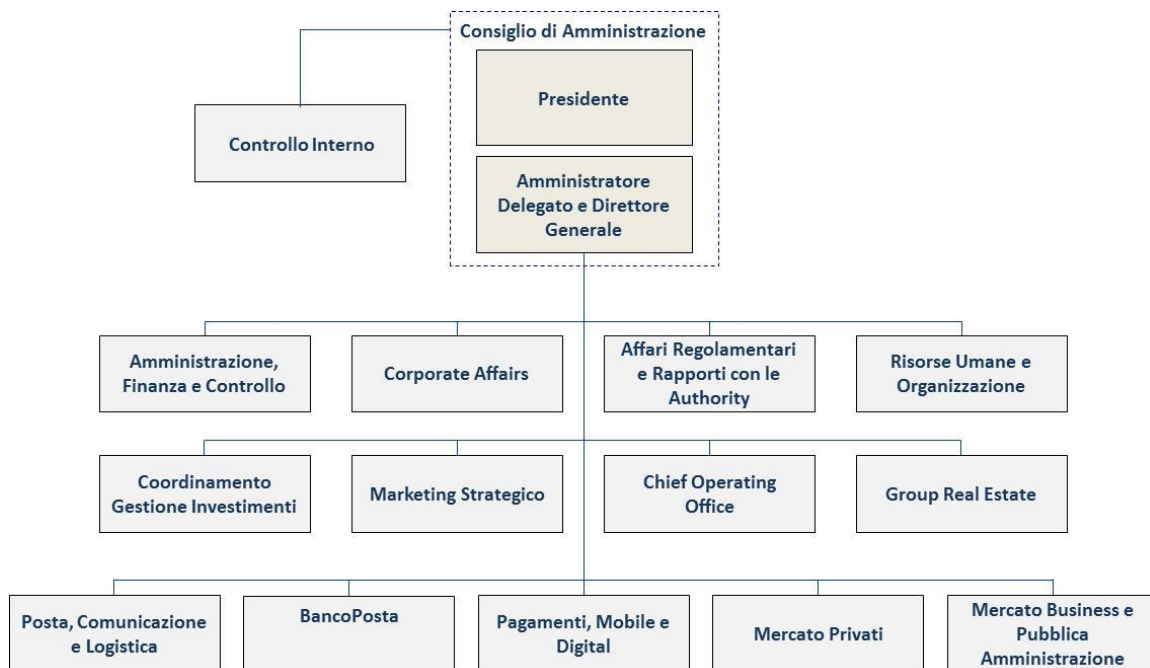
Consiglio di Amministrazione

Presidente

Amministratore Delegato e Direttore Generale

Controllo Interno

Amministrazione, Finanza e Controllo

Corporate Affairs

Affari Regolamentari e Rapporti con le Authority

Risorse Umane e Organizzazione

Coordinamento Gestione Investimenti

Marketing Strategico

Chief Operating Office

Group Real Estate

Posta, Comunicazione e Logistica

BancoPosta

Pagamenti, Mobile e Digital

Mercato Privati

Mercato Business e Pubblica Amministrazione